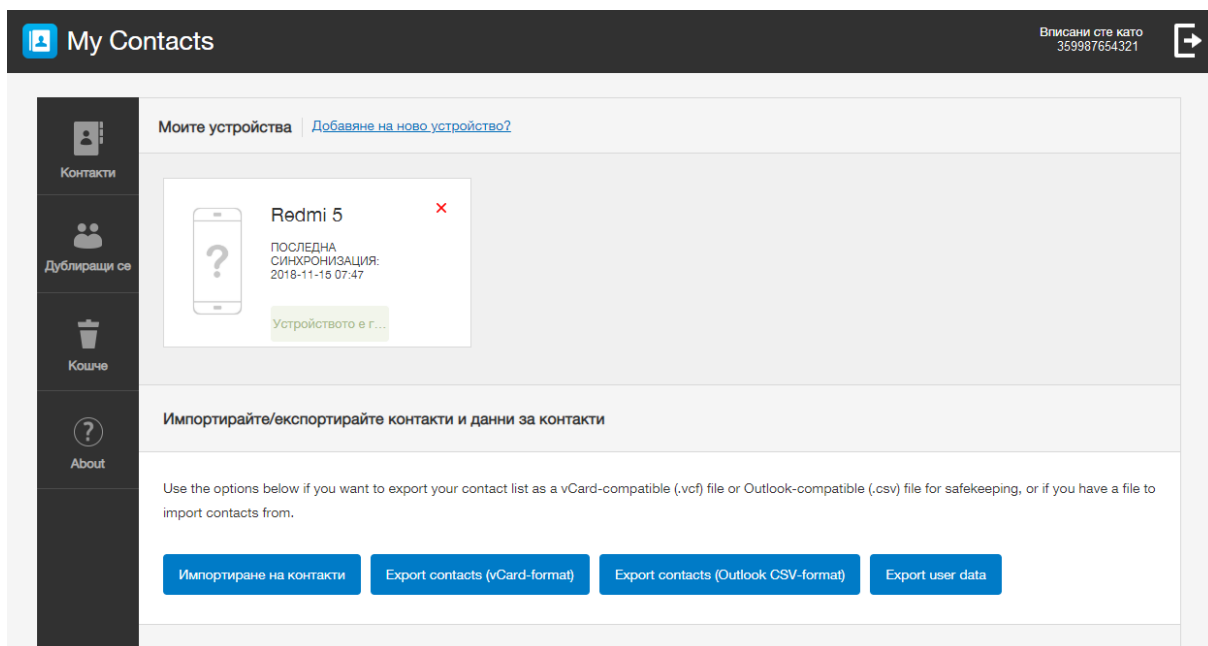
My Contacts

Вписани сте като
359987654321

Контакти

Дублиращи се

Кошче

About

Моите устройства | Добавяне на ново устройство?

Redmi 5

ПОСЛЕДНА СИНХРОНИЗАЦИЯ:
2018-11-15 07:47

Устройството е г...

Импортирайте/експортирайте контакти и данни за контакти

Use the options below if you want to export your contact list as a vCard-compatible (.vcf) file or Outlook-compatible (.csv) file for safekeeping, or if you have a file to import contacts from.

Импортиране на контакти

Export contacts (vCard-format)

Export contacts (Outlook CSV-format)

Export user data